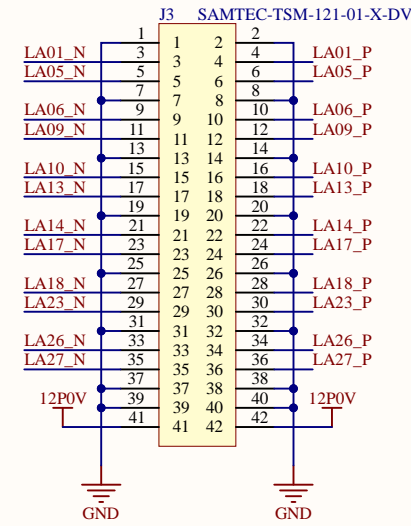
J3 SAMTEC-TSM-121-01-X-DV

| | | | | | |
|---|---|---|---|---|---|
| | 1 | 1 | 2 | 2 | |
| LA01_N | 3 | 3 | 4 | 4 | LA01_P |
| LA05_N | 5 | 5 | 6 | 6 | LA05_P |
| | 7 | 7 | 8 | 8 | |
| LA06_N | 9 | 9 | 10 | 10 | LA06_P |
| LA09_N | 11 | 11 | 12 | 12 | LA09_P |
| | 13 | 13 | 14 | 14 | |
| LA10_N | 15 | 15 | 16 | 16 | LA10_P |
| LA13_N | 17 | 17 | 18 | 18 | LA13_P |
| | 19 | 19 | 20 | 20 | |
| LA14_N | 21 | 21 | 22 | 22 | LA14_P |
| LA17_N | 23 | 23 | 24 | 24 | LA17_P |
| | 25 | 25 | 26 | 26 | |
| LA18_N | 27 | 27 | 28 | 28 | LA18_P |
| LA23_N | 29 | 29 | 30 | 30 | LA23_P |
| | 31 | 31 | 32 | 32 | |
| LA26_N | 33 | 33 | 34 | 34 | LA26_P |
| LA27_N | 35 | 35 | 36 | 36 | LA27_P |
| | 37 | 37 | 38 | 38 | |
| 12P0V | 39 | 39 | 40 | 40 | 12P0V |
| | 41 | 41 | 42 | 42 | |

GND GND